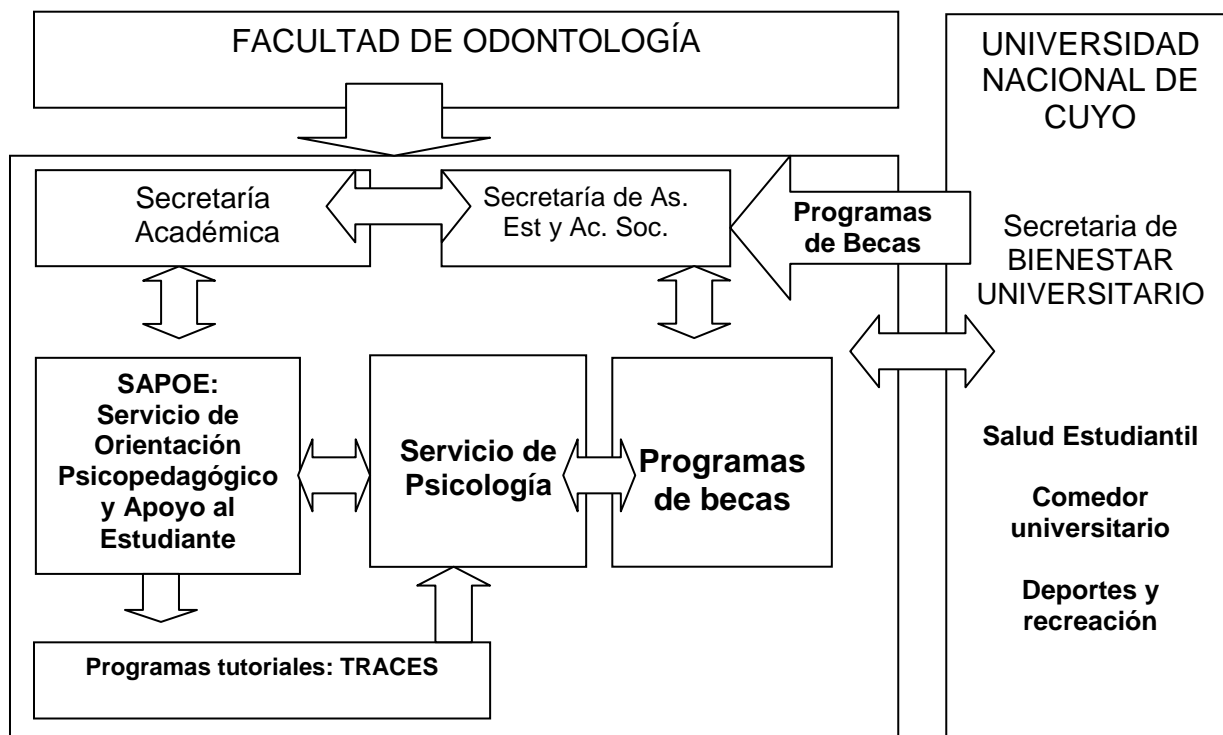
FACULTAD DE ODONTOLOGÍA

UNIVERSIDAD NACIONAL DE CUYO

Secretaría Académica

Secretaría de As. Est y Ac. Soc.

Programas de Becas

Secretaria de BIENESTAR UNIVERSITARIO

SAPOE: Servicio de Orientación Psicopedagógico y Apoyo al Estudiante

Servicio de Psicología

Programas de becas

Salud Estudiantil

Comedor universitario

Deportes y recreación

Programas tutoriales: TRACES